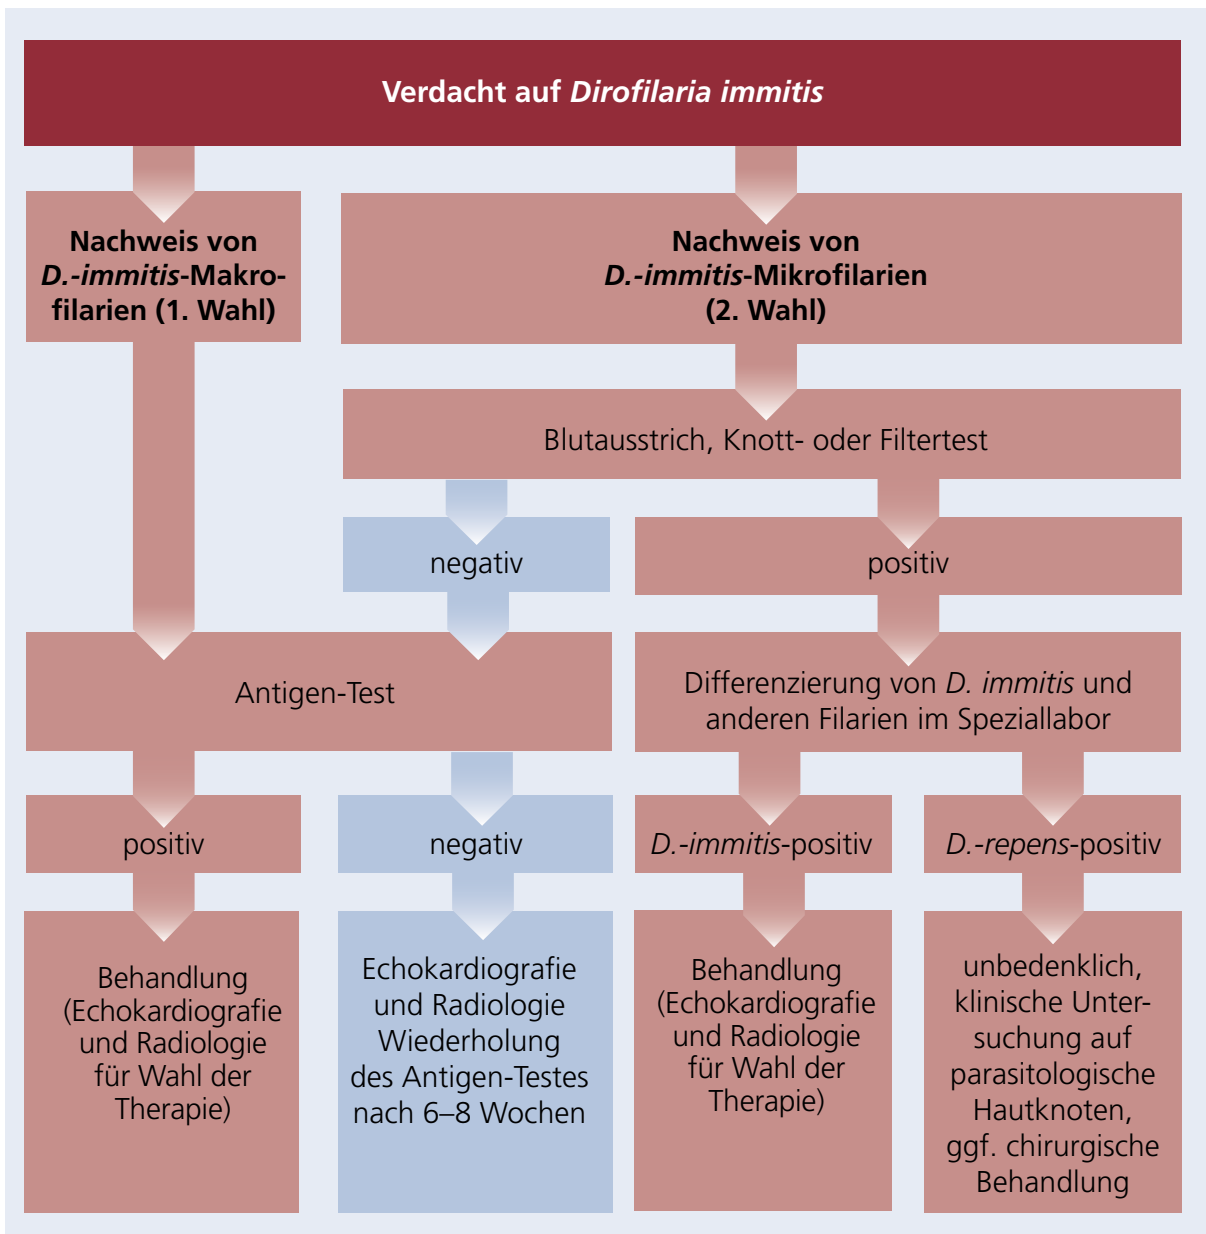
Verdacht auf Dirofilaria immitis

Nachweis von D.-immitis-Makrofilarien (1. Wahl)

Nachweis von D.-immitis-Mikrofilarien (2. Wahl)

Blutausstrich, Knott- oder Filtertest

negativ

positiv

Antigen-Test

Differenzierung von D. immitis und anderen Filarien im Speziallabor

positiv

negativ

D.-immitis-positiv

D.-repens-positiv

Behandlung (Echokardiografie und Radiologie für Wahl der Therapie)

Echokardiografie und Radiologie Wiederholung des Antigen-Testes nach 6–8 Wochen

Behandlung (Echokardiografie und Radiologie für Wahl der Therapie)

unbedenklich, klinische Untersuchung auf parasitologische Hautknoten, ggf. chirurgische Behandlung